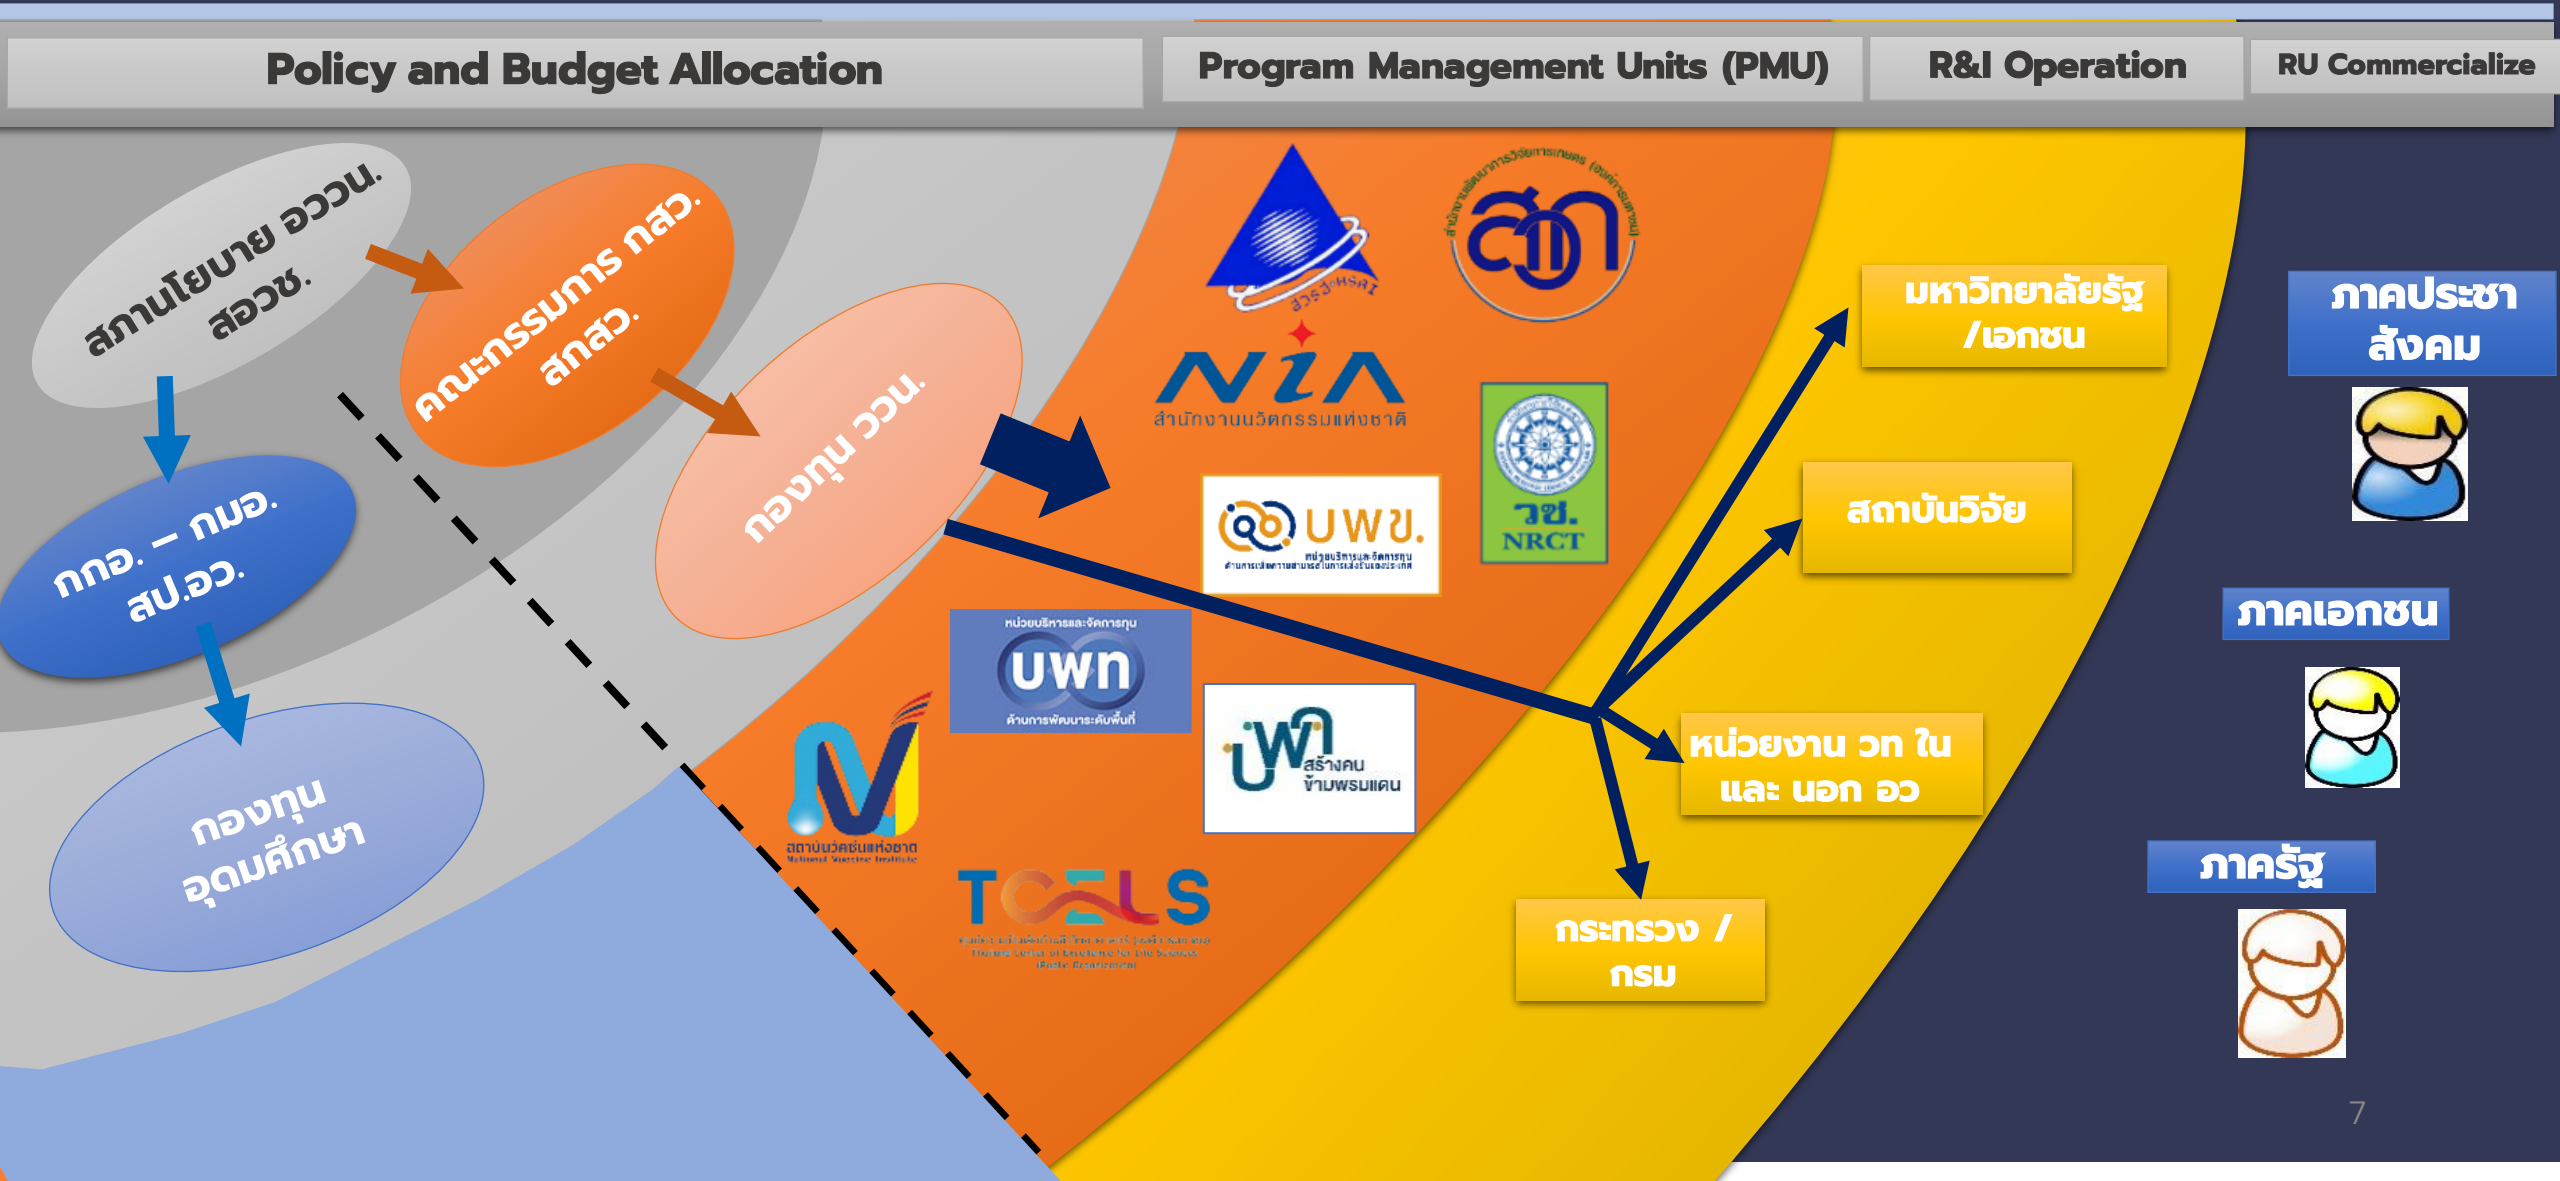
Policy and Budget Allocation

Program Management Units (PMU)

R&I Operation

RU Commercialize

สภานโยบาย อววน. สอวช.

คณะกรรมการ กสว. สกสว.

กองทุน ววน.

กกอ. – กมอ. สป.อว.

กองทุน อุดมศึกษา

สวรส. HSRI

สำนักงานพัฒนาการวิจัยการเกษตร (องค์การมหาชน) สวก

NIA สำนักงานนวัตกรรมแห่งชาติ

บพข. หน่วยบริหารและจัดการทุนด้านการเพิ่มความสามารถในการแข่งขันของประเทศ

วช. NRCT

หน่วยบริหารและจัดการทุน บพท ด้านการพัฒนาระดับพื้นที่

บพค สร้างคน ข้ามพรมแดน

สถาบันวัคซีนแห่งชาติ National Vaccine Institute

TCELS

มหาวิทยาลัยรัฐ /เอกชน

สถาบันวิจัย

หน่วยงาน วท ใน และ นอก อว

กระทรวง / กรม

ภาคประชา สังคม

ภาคเอกชน

ภาครัฐ

7